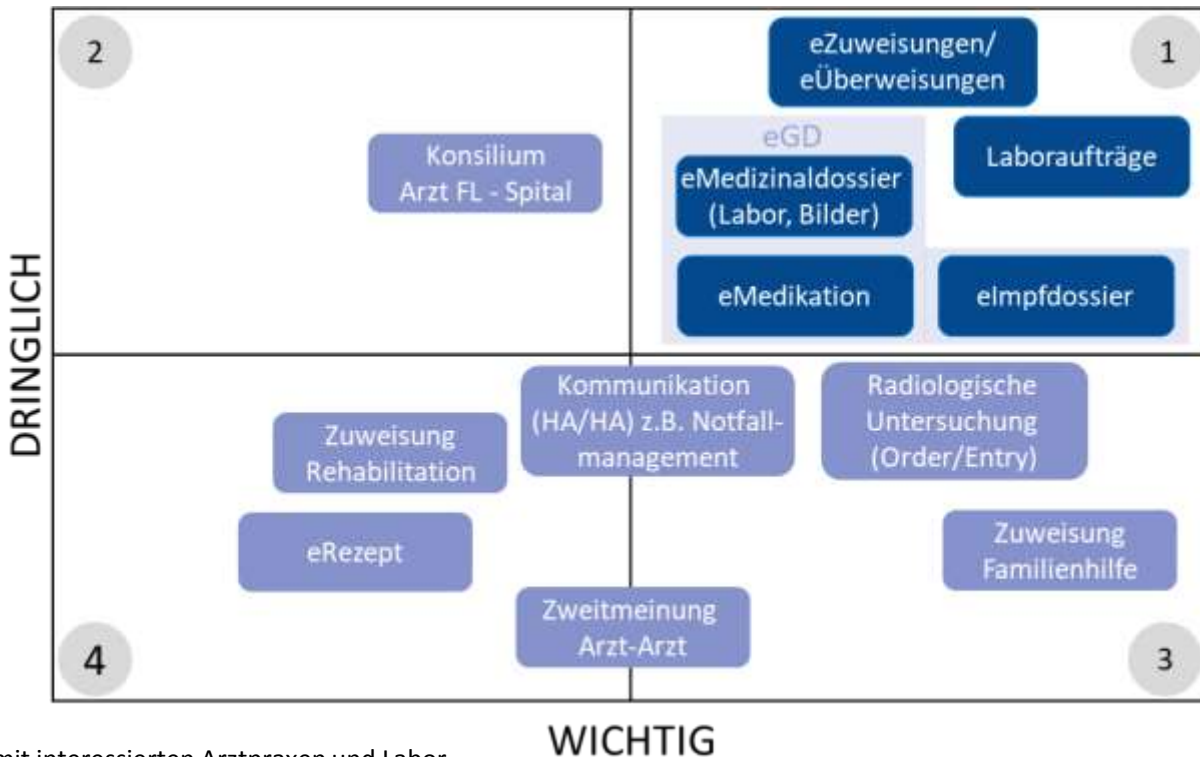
2

1

eZuweisungen/ eÜberweisungen

Konsilium Arzt FL - Spital

eGD

eMedizinaldossier (Labor, Bilder)

Laboraufträge

eMedikation

eImpfdossier

DRINGLICH

Kommunikation (HA/HA) z.B. Notfallmanagement

Radiologische Untersuchung (Order/Entry)

Zuweisung Rehabilitation

eRezept

Zuweisung Familienhilfe

Zweitmeinung Arzt-Arzt

4

3

WICHTIG

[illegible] mit interessierten Arztpraxen und Labor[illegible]